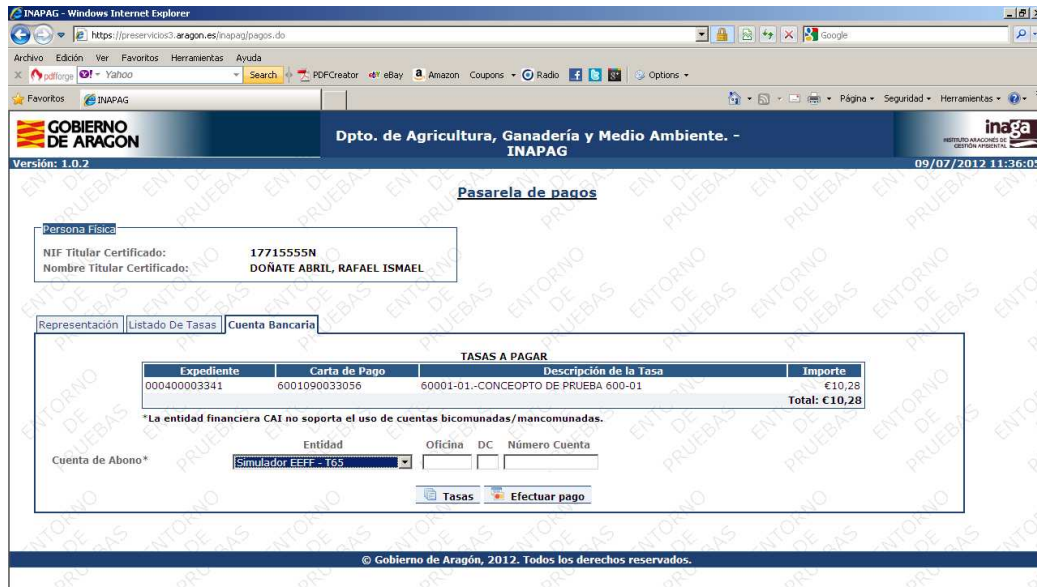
INAPAG - Windows Internet Explorer

https://preservicios3.aragon.es/inapag/pagos.do

Google

Archivo Edición Ver Favoritos Herramientas Ayuda

pdfforge Yahoo Search PDFCreator eBay Amazon Coupons Radio Options

Favoritos INAPAG

Página Seguridad Herramientas

GOBIERNO DE ARAGON

Dpto. de Agricultura, Ganadería y Medio Ambiente. - INAPAG

inaga
INSTITUTO ARAGONÉS DE GESTIÓN AMBIENTAL

Versión: 1.0.2

09/07/2012 11:36:0

Pasarela de pagos

Persona Física

NIF Titular Certificado: 17715555N
Nombre Titular Certificado: DOÑATE ABRIL, RAFAEL ISMAEL

Representación | Listado De Tasas | Cuenta Bancaria

TASAS A PAGAR

| Expediente | Carta de Pago | Descripción de la Tasa | Importe |
|---|---|---|---|
| 000400003341 | 6001090033056 | 60001-01.-CONCEOPTO DE PRUEBA 600-01 | €10,28 |
| | | | Total: €10,28 |

*La entidad financiera CAI no soporta el uso de cuentas bicomunadas/mancomunadas.

Entidad Oficina DC Número Cuenta

Cuenta de Abono* Simulador EEFF - T65

Tasas Efectuar pago

© Gobierno de Aragón, 2012. Todos los derechos reservados.